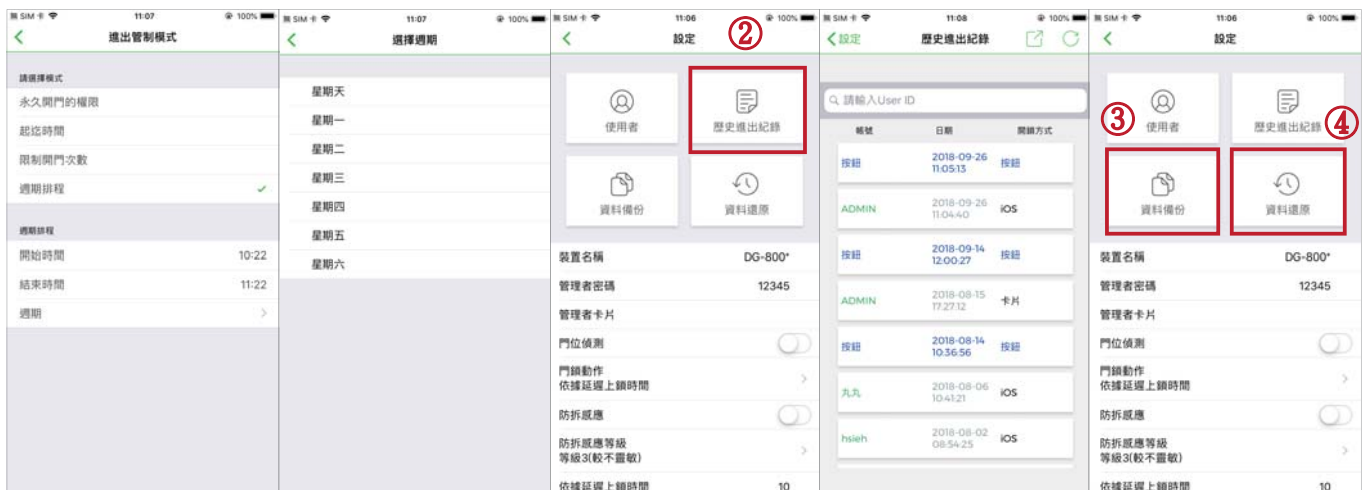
無 SIM 卡 11:07 100%
進出管制模式
請選擇模式
永久開門的權限
起迄時間
限制開門次數
週期排程 ✓
週期排程
開始時間 10:22
結束時間 11:22
週期

無 SIM 卡 11:07 100%
選擇週期
星期天
星期一
星期二
星期三
星期四
星期五
星期六

無 SIM 卡 11:06 100%
設定
②
使用者
歷史進出紀錄
資料備份
資料還原
裝置名稱 DG-800*
管理者密碼 12345
管理者卡片
門位偵測
門鎖動作
依據延遲上鎖時間
防拆感應
防拆感應等級
等級3(較不靈敏)
依據延遲上鎖時間 10

無 SIM 卡 11:08 100%
設定 歷史進出紀錄
請輸入User ID

| 帳號 | 日期 | 開鎖方式 |
|---|---|---|
| 按鈕 | 2018-09-26 11:05:13 | 按鈕 |
| ADMIN | 2018-09-26 11:04:40 | iOS |
| 按鈕 | 2018-09-14 12:00:27 | 按鈕 |
| ADMIN | 2018-08-15 17:27:12 | 卡片 |
| 按鈕 | 2018-08-14 10:36:56 | 按鈕 |
| 丸丸 | 2018-08-06 10:41:21 | iOS |
| hsieh | 2018-08-02 08:54:25 | iOS |

無 SIM 卡 11:06 100%
設定
③
使用者
歷史進出紀錄
④
資料備份
資料還原
裝置名稱 DG-800*
管理者密碼 12345
管理者卡片
門位偵測
門鎖動作
依據延遲上鎖時間
防拆感應
防拆感應等級
等級3(較不靈敏)
依據延遲上鎖時間 10